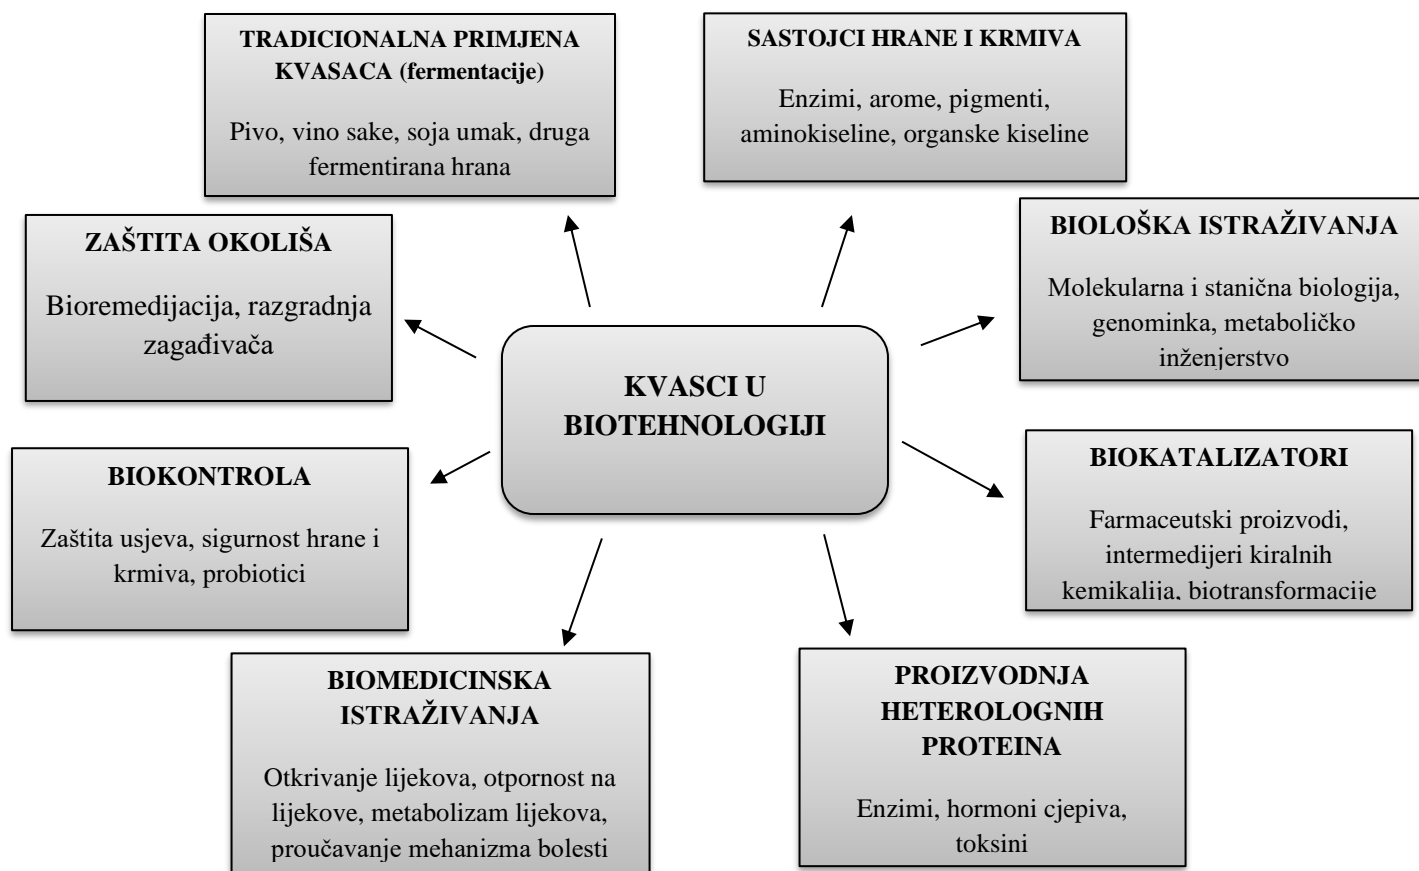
TRADICIONALNA PRIMJENA KVASACA (fermentacije)

Pivo, vino sake, soja umak, druga fermentirana hrana

SASTOJCI HRANE I KRMIVA

Enzimi, arome, pigmenti, aminokiseline, organske kiseline

ZAŠTITA OKOLIŠA

Bioremedijacija, razgradnja zagađivača

BIOLOŠKA ISTRAŽIVANJA

Molekularna i stanična biologija, genominka, metaboličko inženjerstvo

KVASCI U BIOTEHNOLOGIJI

BIOKONTROLA

Zaštita usjeva, sigurnost hrane i krmiva, probiotici

BIOKATALIZATORI

Farmaceutski proizvodi, intermedijeri kiralnih kemikalija, biotransformacije

BIOMEDICINSKA ISTRAŽIVANJA

Otkrivanje lijekova, otpornost na lijekove, metabolizam lijekova, proučavanje mehanizma bolesti

PROIZVODNJA HETEROLOGNIH PROTEINA

Enzimi, hormoni cjepiva, toksini